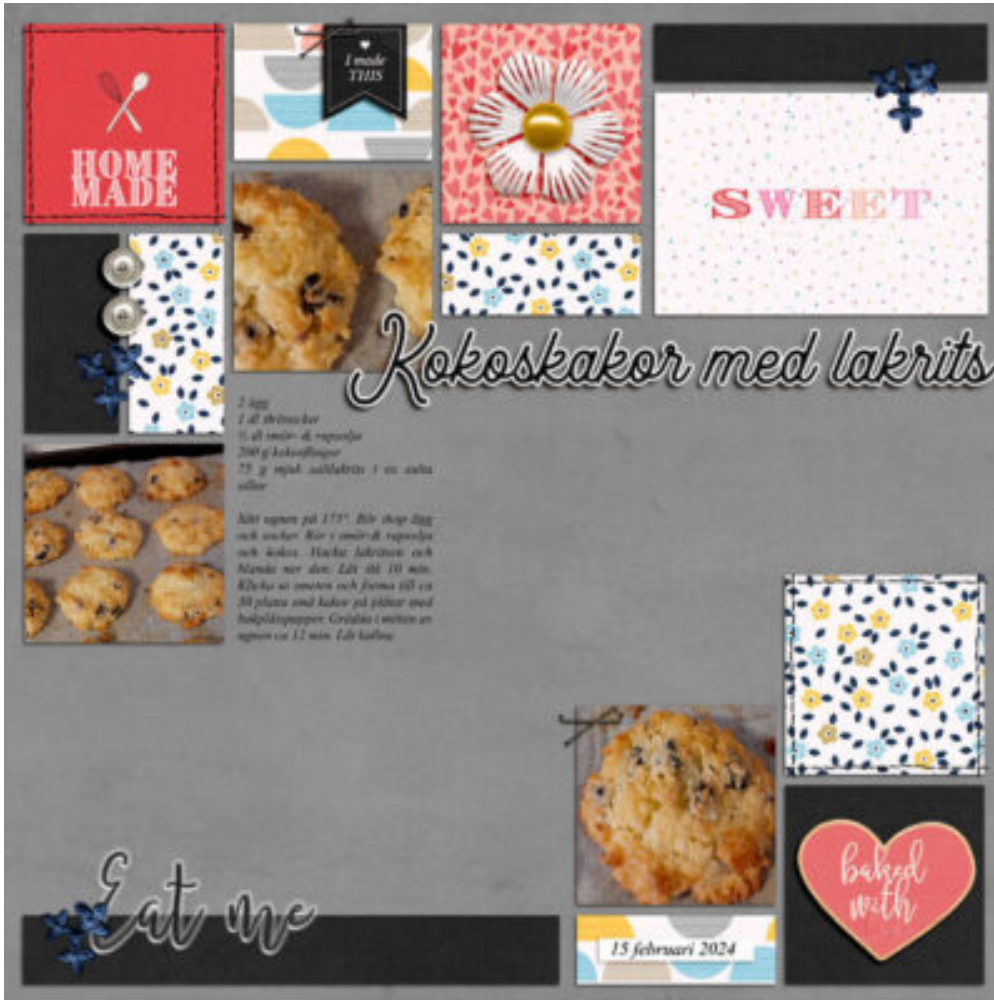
HOME MADE

I made THIS

SWEET

Kokoskakor med lakrits

2 ägg
1 dl strösocker
½ dl smör- & rapsolja
200 g kokosflingor
75 g mjuk saltlakrits i ex salta villor

Sätt ugnen på 175°. Rör ihop ägg och socker. Rör i smör- & rapsolja och kokos. Hacka lakritsen och blanda ner den. Låt stå 10 min. Klicka ut smeten och forma till ca 30 platta små kakor på plåtar med bakplåtspapper. Grädda i mitten av ugnen ca 12 min. Låt kallna.

Eat me

15 februari 2024

baked with